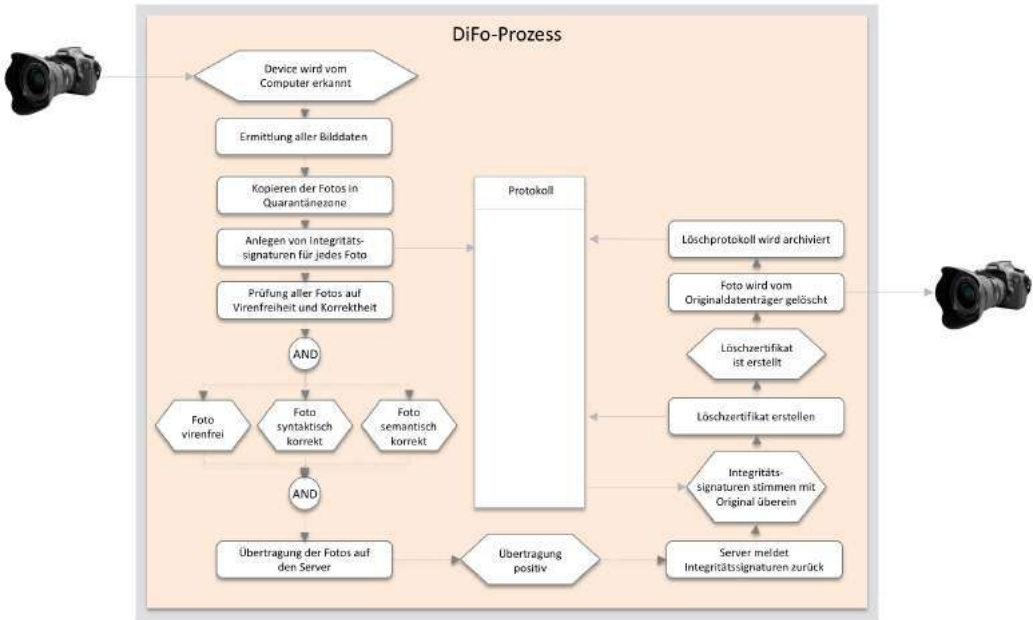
DiFo-Prozess

Device wird vom Computer erkannt

Ermittlung aller Bilddaten

Kopieren der Fotos in Quarantänezone

Anlegen von Integritätssignaturen für jedes Foto

Prüfung aller Fotos auf Virenfreiheit und Korrektheit

AND

Foto virenfrei

Foto syntaktisch korrekt

Foto semantisch korrekt

AND

Übertragung der Fotos auf den Server

Übertragung positiv

Server meldet Integritätssignaturen zurück

Integritätssignaturen stimmen mit Original überein

Löschzertifikat erstellen

Löschzertifikat ist erstellt

Foto wird vom Originaldatenträger gelöscht

Löschprotokoll wird archiviert

Protokoll